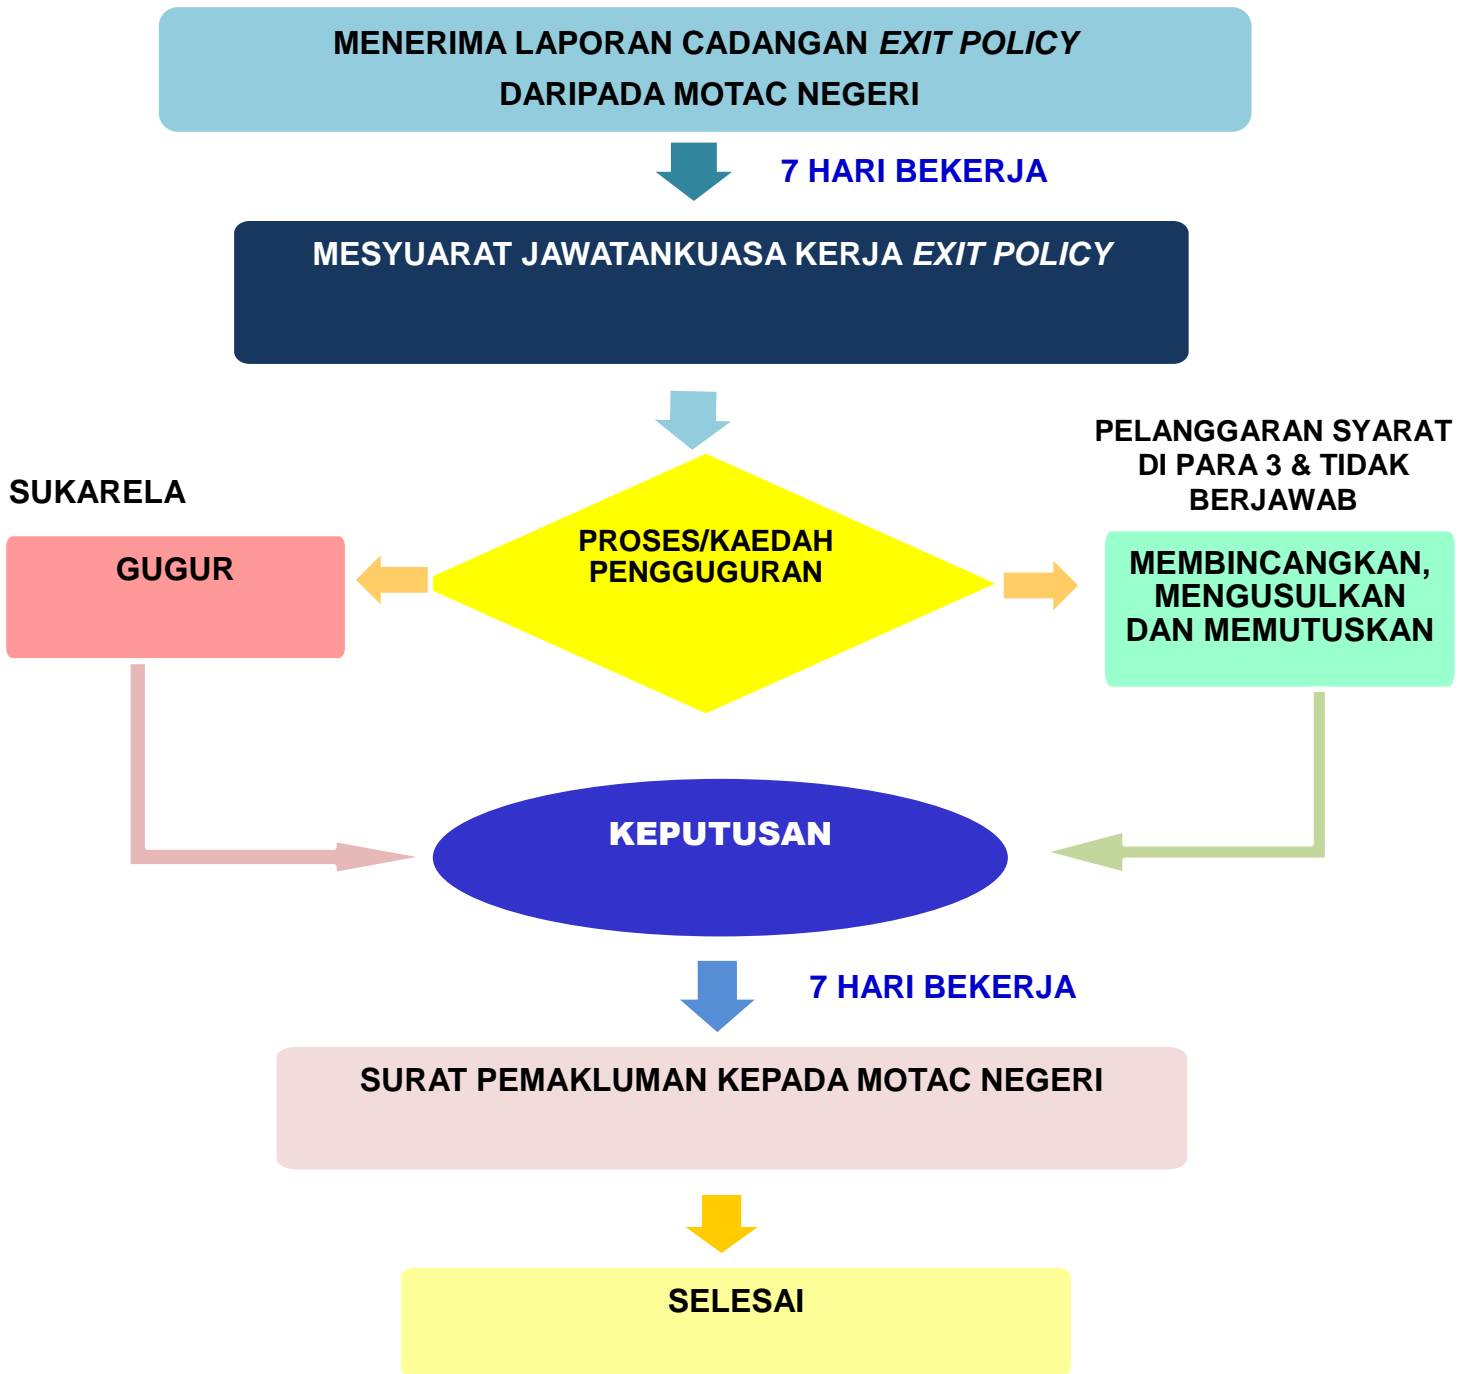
MENERIMA LAPORAN CADANGAN EXIT POLICY DARIPADA MOTAC NEGERI

7 HARI BEKERJA

MESYUARAT JAWATANKUASA KERJA EXIT POLICY

SUKARELA

GUGUR

PROSES/KAEDAH PENGGUGURAN

PELANGGARAN SYARAT DI PARA 3 & TIDAK BERJAWAB

MEMBINCANGKAN, MENGUSULKAN DAN MEMUTUSKAN

KEPUTUSAN

7 HARI BEKERJA

SURAT PEMAKLUMAN KEPADA MOTAC NEGERI

SELESAI